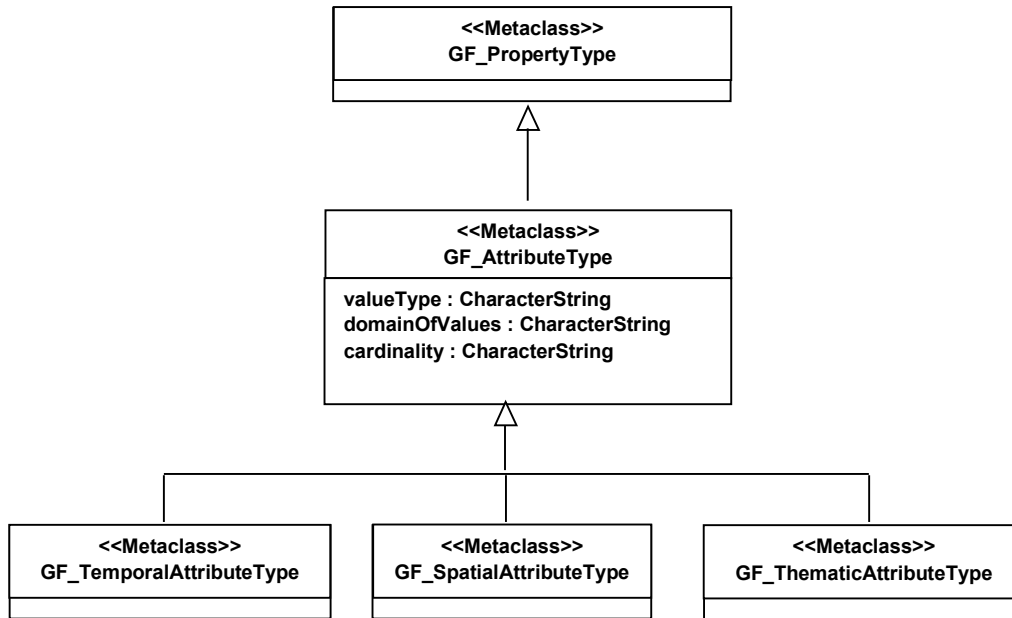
<<Metaclass>>
GF_PropertyType

<<Metaclass>>
GF_AttributeType

valueType : CharacterString
domainOfValues : CharacterString
cardinality : CharacterString

<<Metaclass>>
GF_TemporalAttributeType

<<Metaclass>>
GF_SpatialAttributeType

<<Metaclass>>
GF_ThematicAttributeType